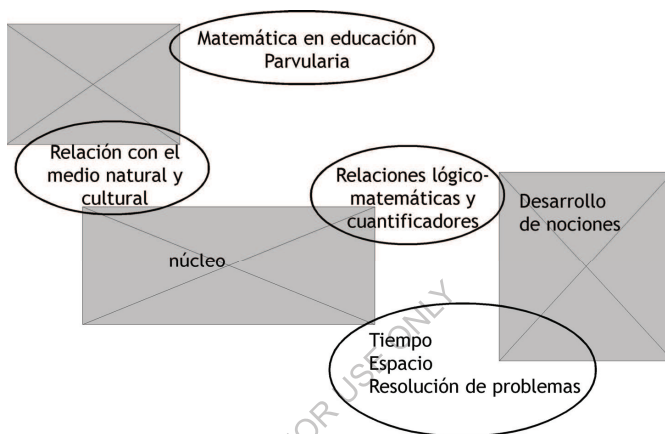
Matemática en educación Parvularia

Relación con el medio natural y cultural

Relaciones lógico-matemáticas y cuantificadores

Desarrollo de nociones

núcleo

Tiempo
Espacio
Resolución de problemas

FOR USE ONLY